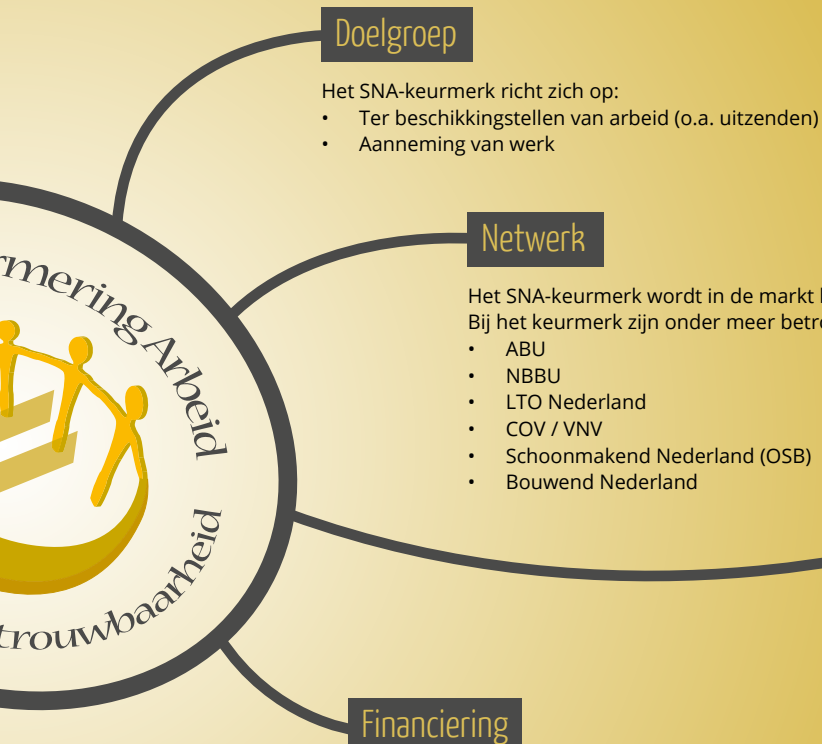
Doelgroep

Het SNA-keurmerk richt zich op:
• Ter beschikkingstellen van arbeid (o.a. uitzenden)
• Aanneming van werk

Netwerk

Het SNA-keurmerk wordt in de markt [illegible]
Bij het keurmerk zijn onder meer betro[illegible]
• ABU
• NBBU
• LTO Nederland
• COV / VNV
• Schoonmakend Nederland (OSB)
• Bouwend Nederland

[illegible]rmering Arbeid

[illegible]trouwbaarheid

Financiering